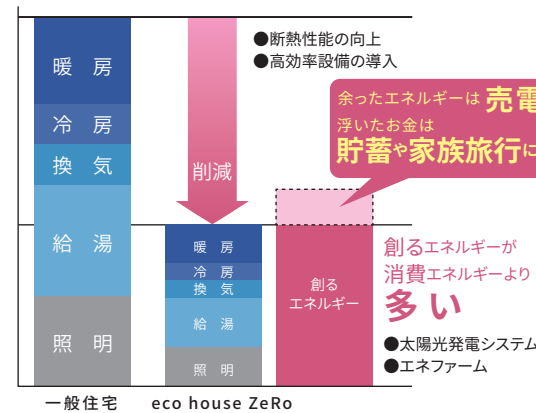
暖房
冷房
換気
給湯
照明

削減

●断熱性能の向上
●高効率設備の導入

余ったエネルギーは売電
浮いたお金は
貯蓄や家族旅行に

暖房
冷房
換気
給湯
照明

創る
エネルギー

創るエネルギーが
消費エネルギーより
多い

●太陽光発電システム
●エネファーム

一般住宅
eco house ZeRo